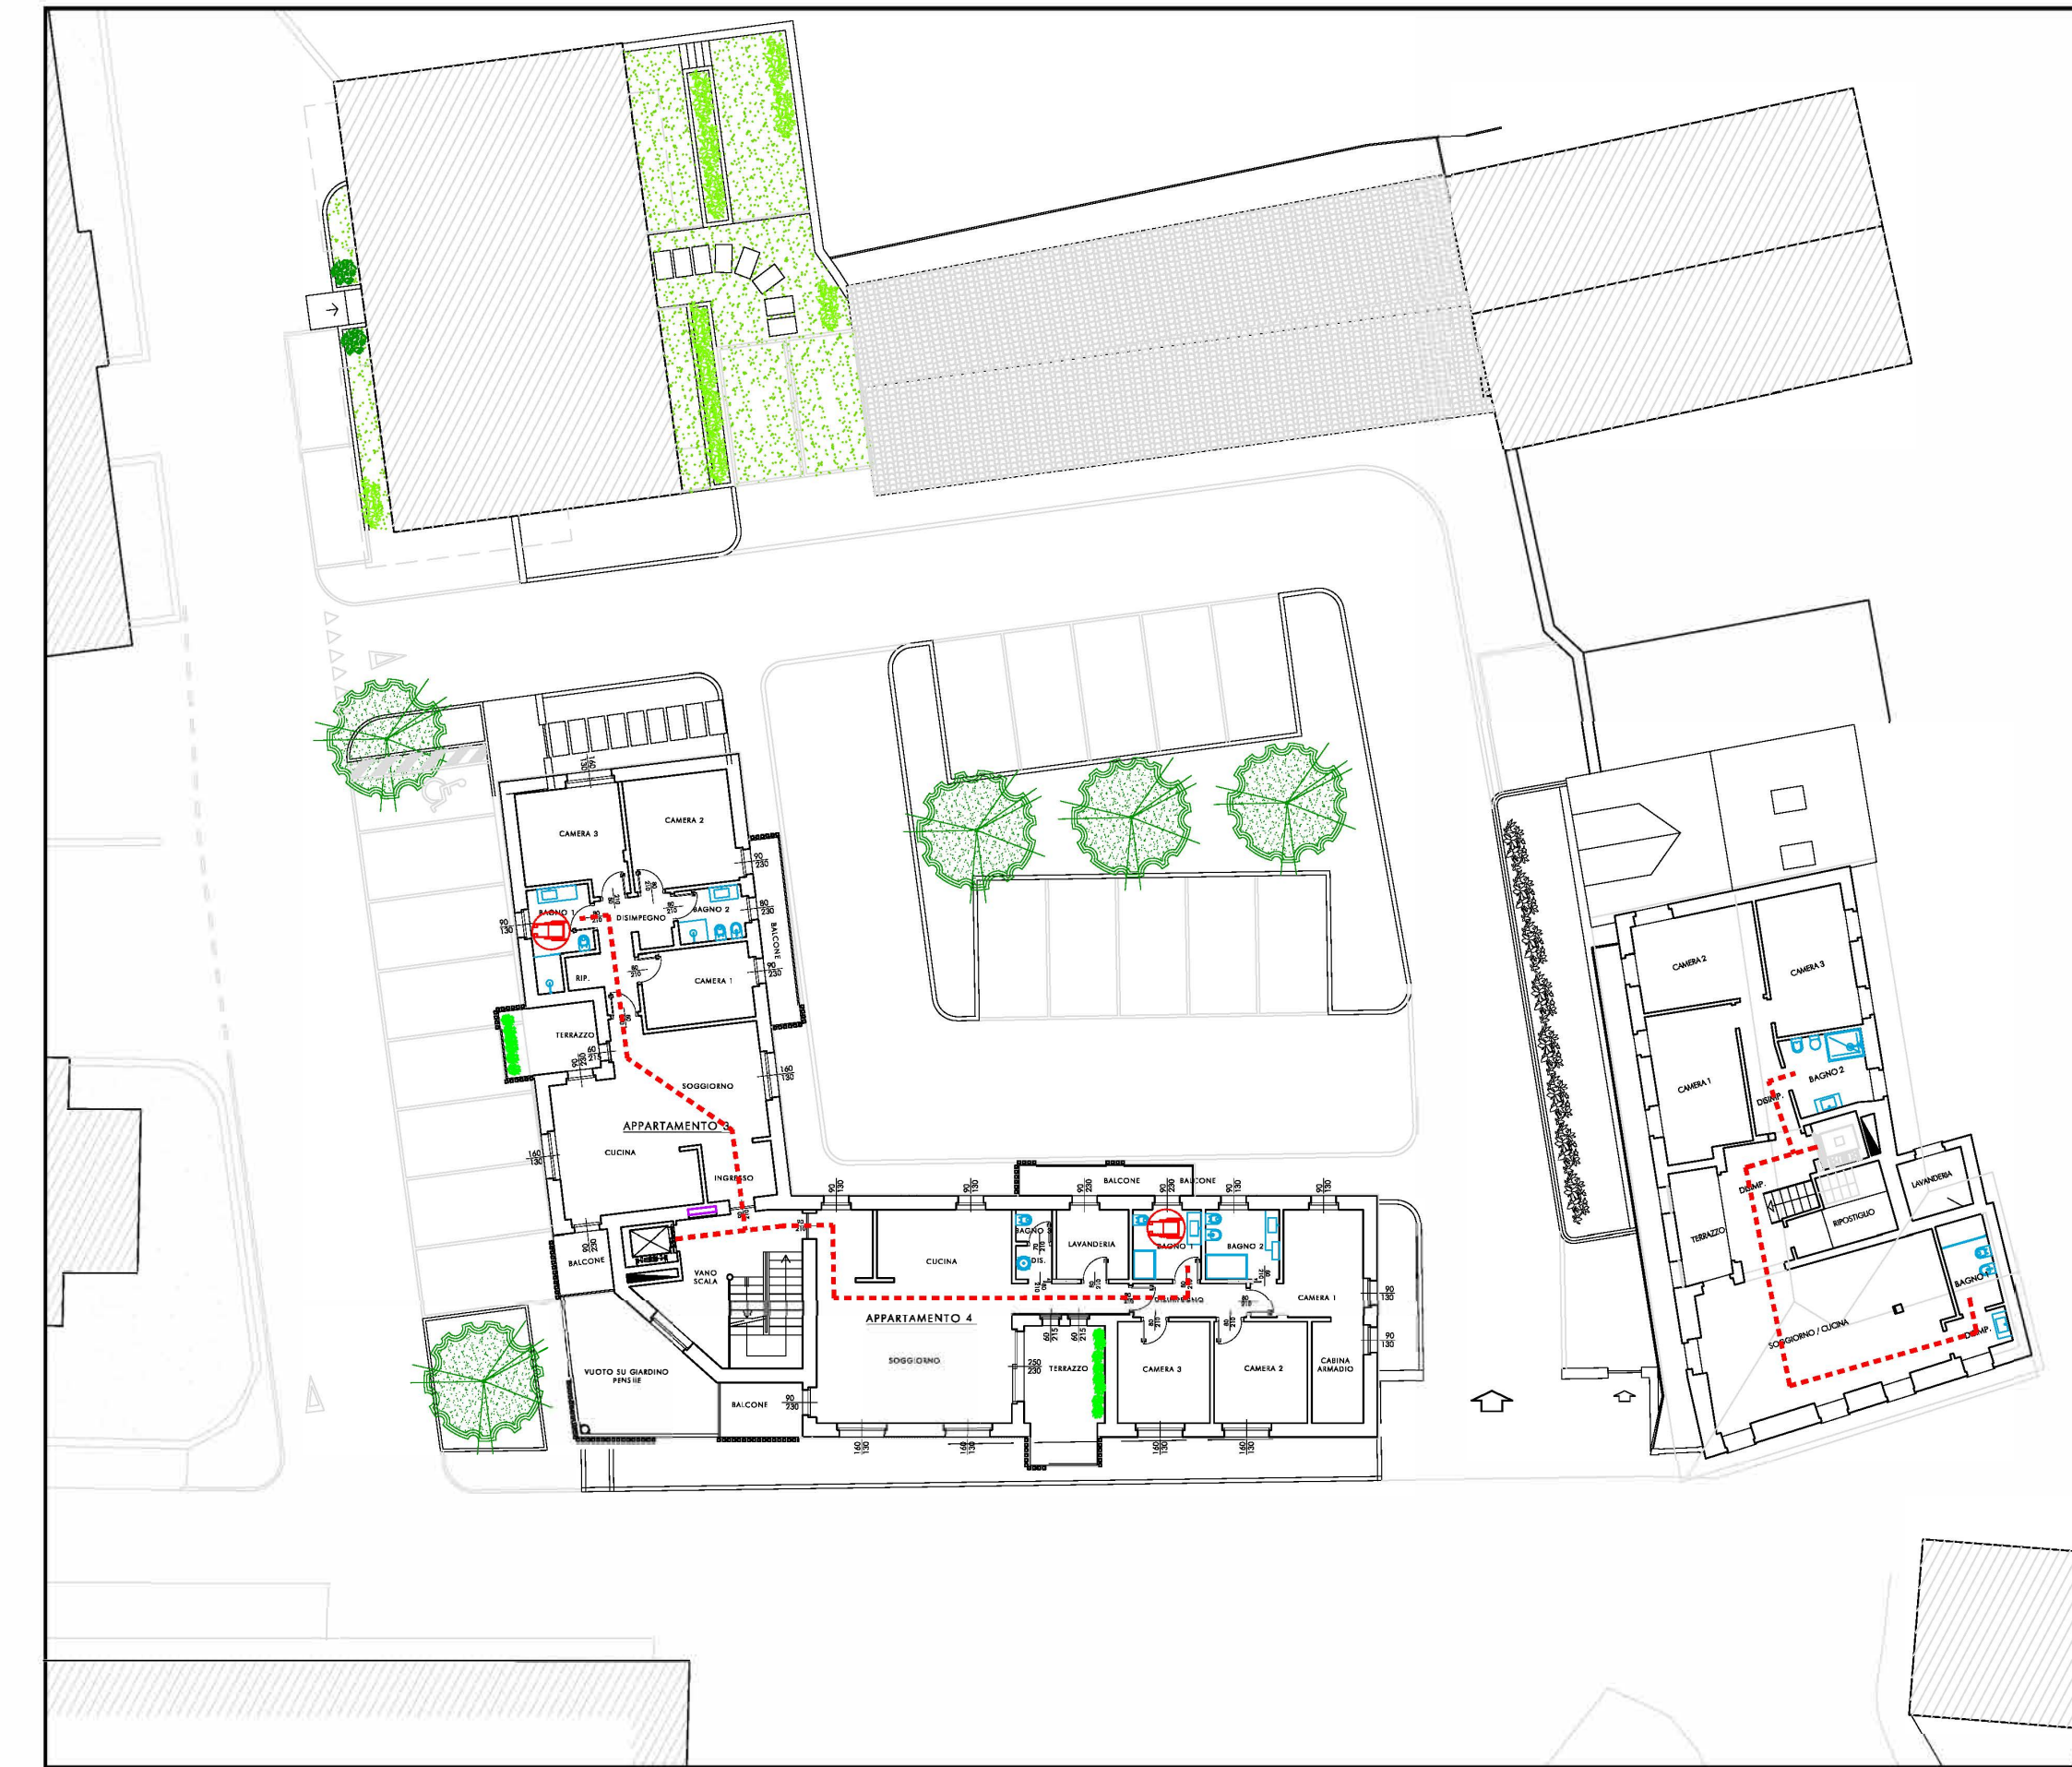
CAMERA 3

CAMERA 2

90
230

BAGNO 1

DISIMPEGNO

BAGNO 2

80
230

90
130

BALCONE

RIP.

CAMERA 1

90
230

TERRAZZO

60
215

160
130

SOGGIORNO

160
130

APPARTAMENTO 3

CUCINA

INGRESSO

160
130

BALCONE

90
230

VANO SCALA

VUOTO SU GIARDINO PENSILE

BALCONE

90
230

90
130

CUCINA

BAGNO

DIS.

LAVANDERIA

BALCONE

BALCONE

BAGNO 1

BAGNO 2

DISIMPEGNO

CAMERA 1

90
130

APPARTAMENTO 4

SOGGIORNO

250
230

TERRAZZO

60
215

CAMERA 3

CAMERA 2

CABINA ARMADIO

90
130

160
130

CAMERA 2

CAMERA 3

CAMERA 1

DISIMP.

BAGNO 2

DISIMP.

LAVANDERIA

RIPOSTIGLIO

TERRAZZO

BAGNO 1

SOGGIORNO / CUCINA

DISIMP.